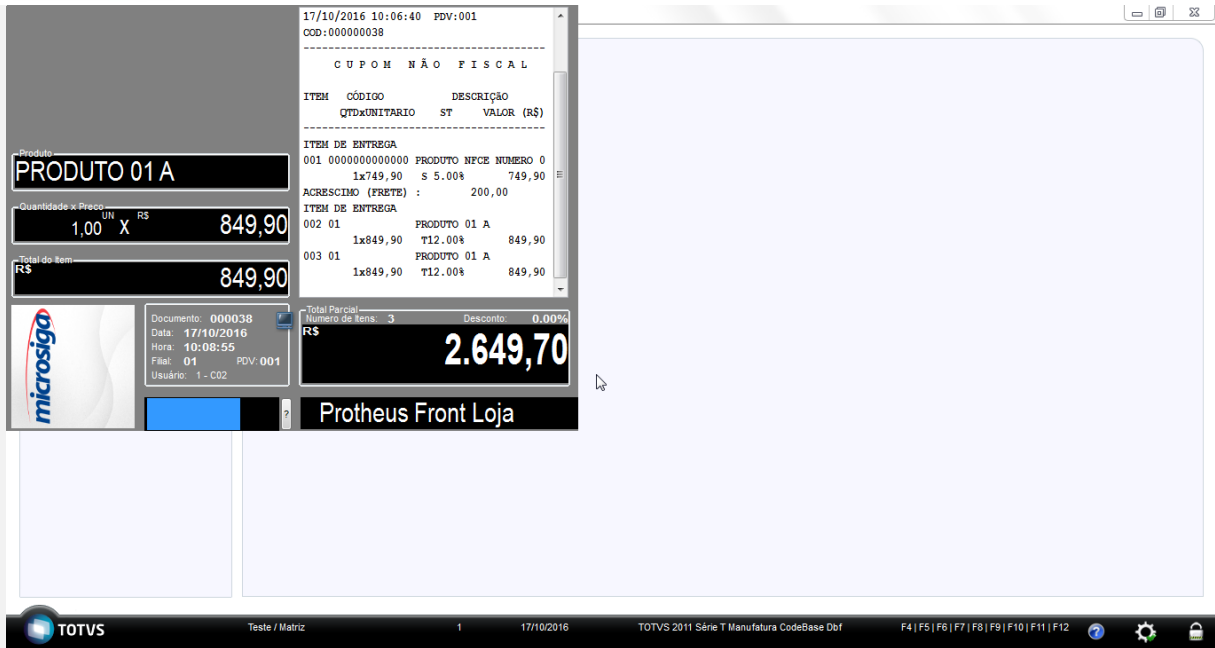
17/10/2016 10:06:40 PDV:001
COD:000000038
--------------------------------------------
C U P O M   N Ã O   F I S C A L

ITEM CÓDIGO DESCRIÇÃO
QTDxUNITARIO ST VALOR (R$)
--------------------------------------------
ITEM DE ENTREGA
001 0000000000000 PRODUTO NFCE NUMERO 0
1x749,90 S 5.00% 749,90
ACRESCIMO (FRETE) : 200,00
ITEM DE ENTREGA
002 01 PRODUTO 01 A
1x849,90 T12.00% 849,90
003 01 PRODUTO 01 A
1x849,90 T12.00% 849,90

Produto
PRODUTO 01 A

Quantidade x Preço
UN R$
1,00 X 849,90

Total do Item
R$ 849,90

microsiga

Documento: 000038
Data: 17/10/2016
Hora: 10:08:55
Filial: 01 PDV: 001
Usuário: 1 - C02

Total Parcial
Número de Itens: 3 Desconto: 0.00%
R$
2.649,70

?

Protheus Front Loja

TOTVS Teste / Matriz 1 17/10/2016 TOTVS 2011 Série T Manufatura CodeBase Dbf F4 | F5 | F6 | F7 | F8 | F9 | F10 | F11 | F12